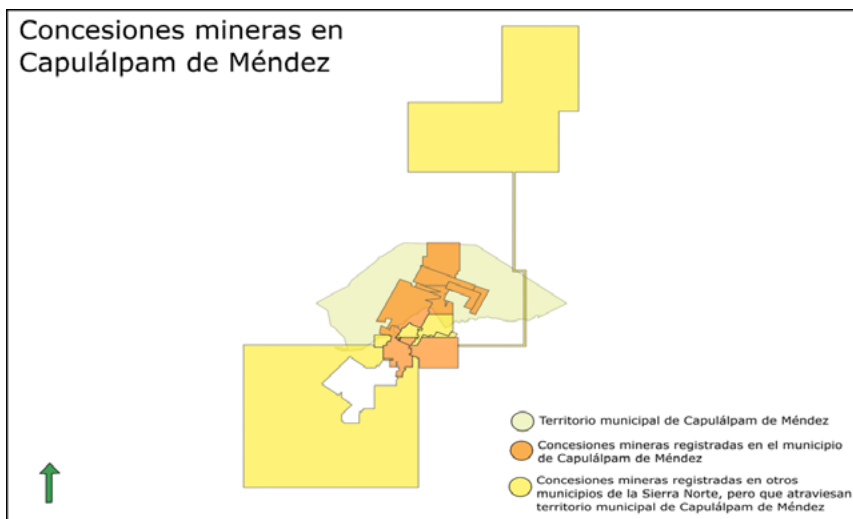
Concesiones mineras en Capulálpam de Méndez

Territorio municipal de Capulálpam de Méndez

Concesiones mineras registradas en el municipio de Capulálpam de Méndez

Concesiones mineras registradas en otros municipios de la Sierra Norte, pero que atraviesan territorio municipal de Capulálpam de Méndez